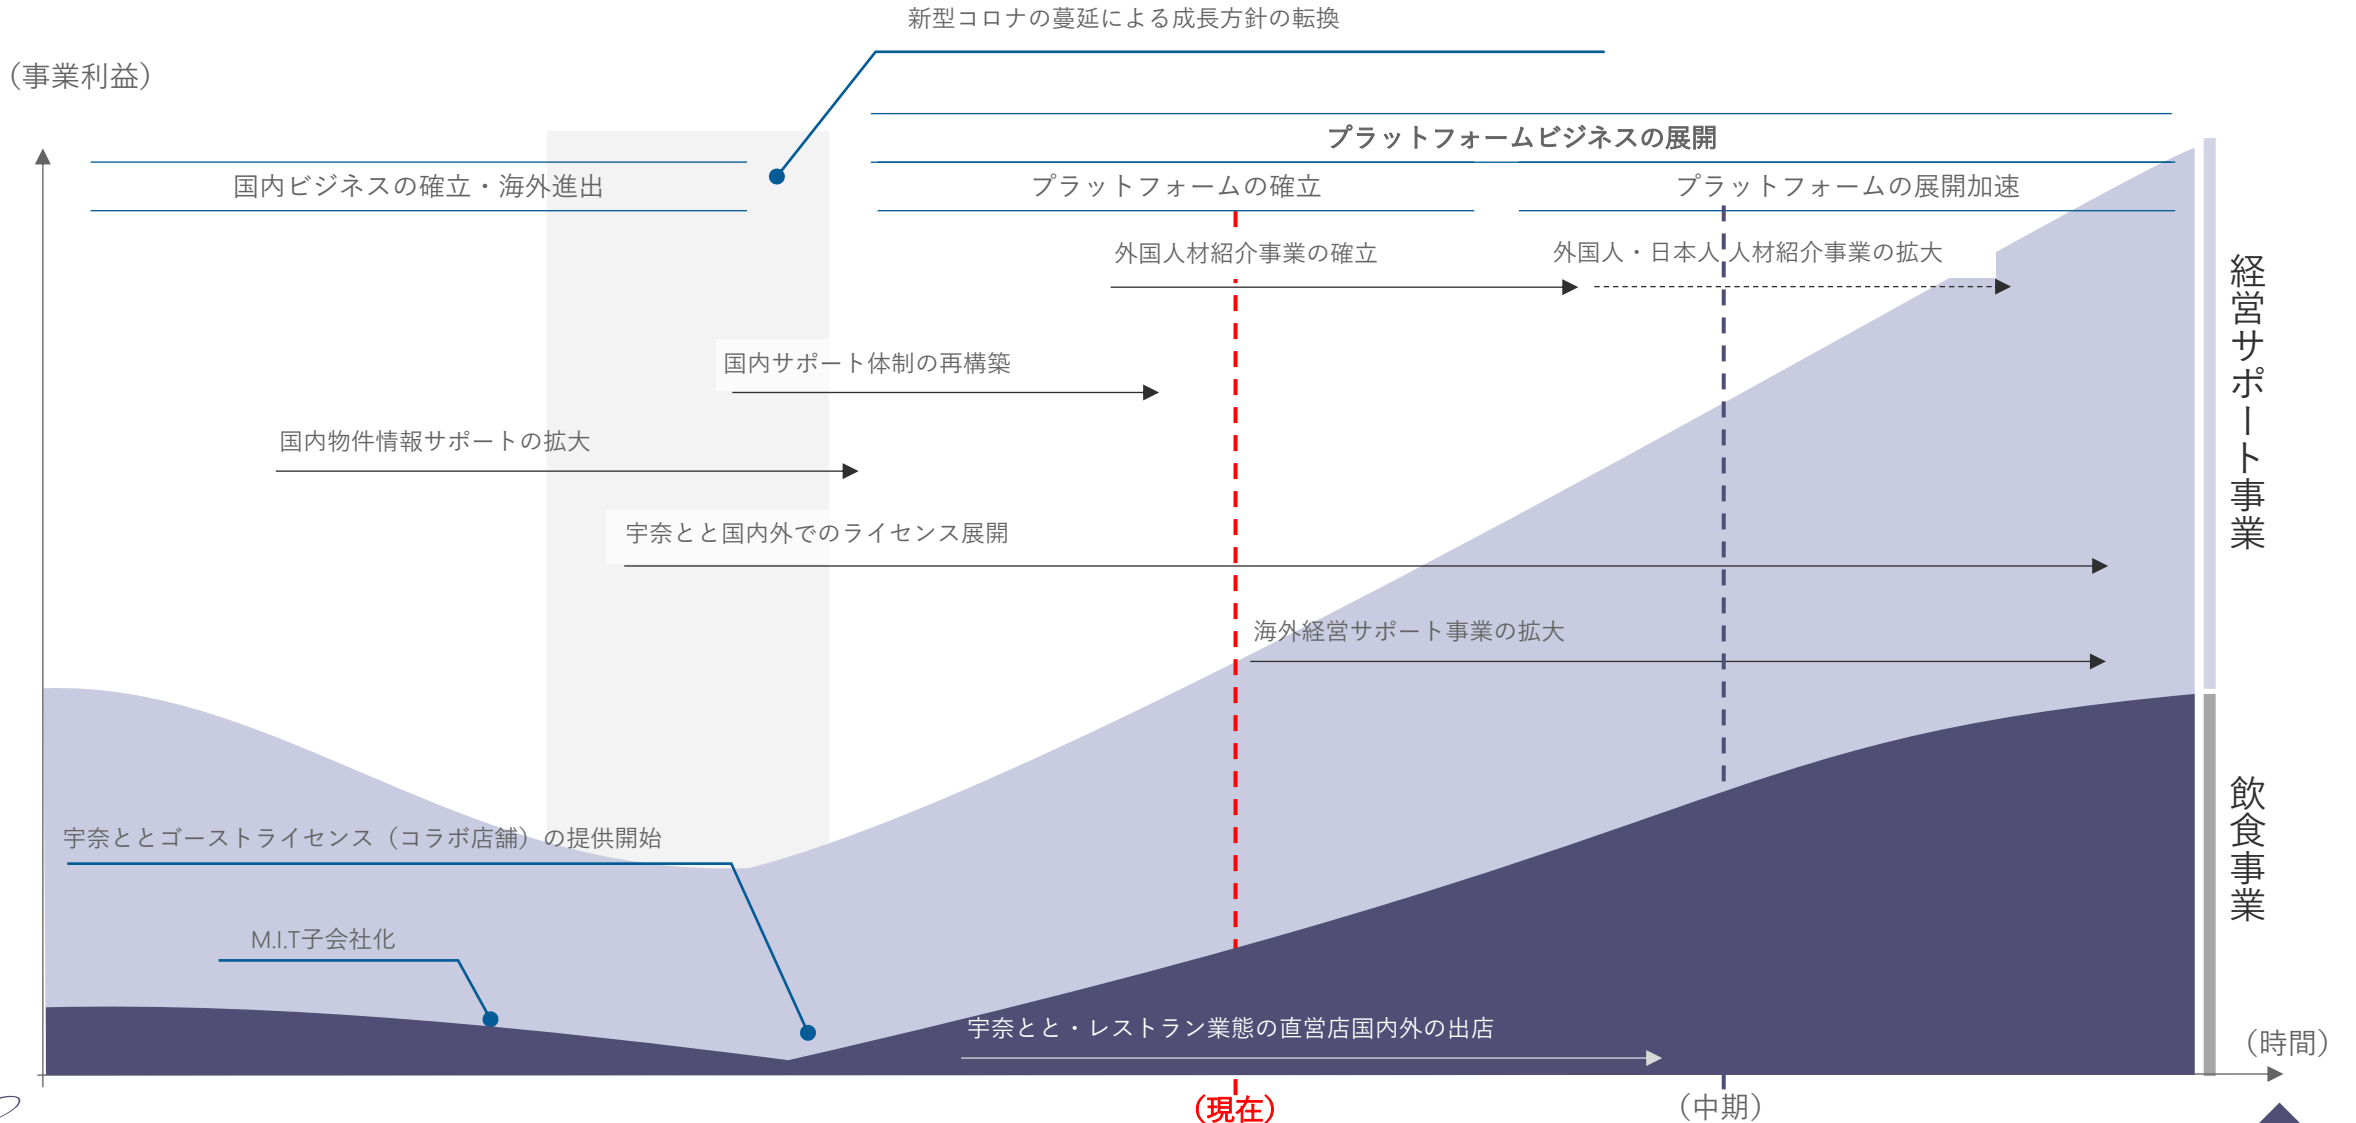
新型コロナの蔓延による成長方針の転換

（事業利益）

プラットフォームビジネスの展開

国内ビジネスの確立・海外進出

プラットフォームの確立

プラットフォームの展開加速

外国人材紹介事業の確立

外国人・日本人 人材紹介事業の拡大

国内サポート体制の再構築

国内物件情報サポートの拡大

宇奈とと国内外でのライセンス展開

海外経営サポート事業の拡大

宇奈ととゴーストライセンス（コラボ店舗）の提供開始

M.I.T子会社化

宇奈とと・レストラン業態の直営店国内外の出店

経営サポート事業

飲食事業

（時間）

（現在）

（中期）